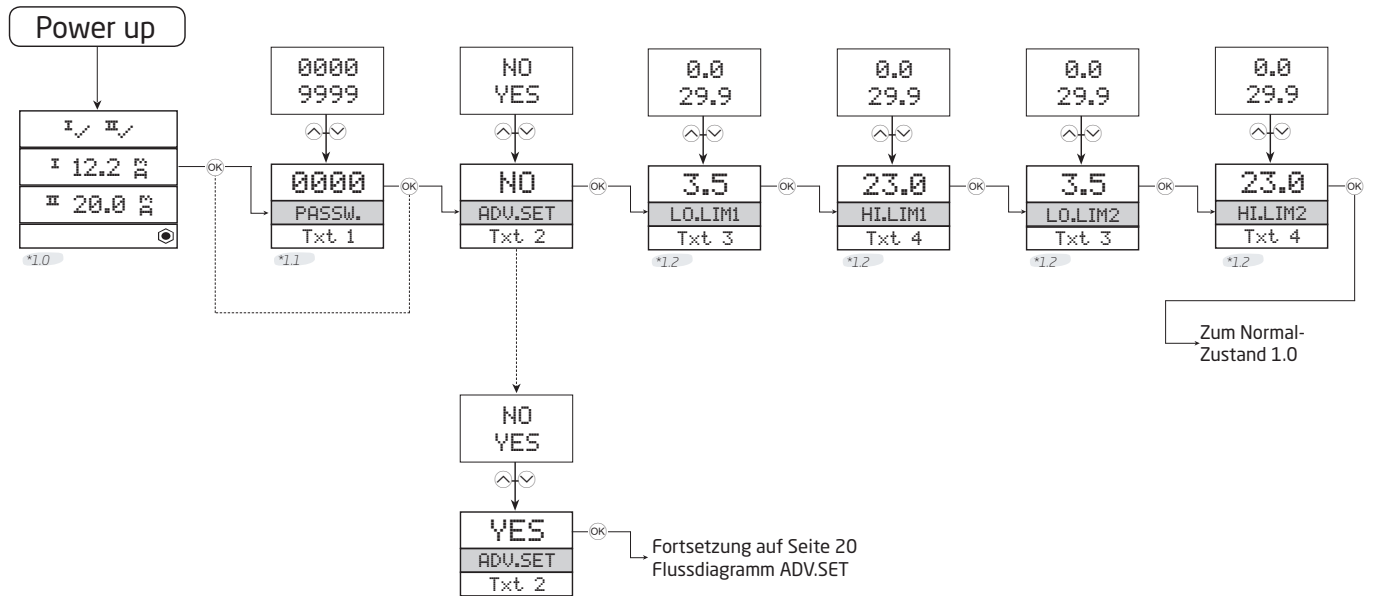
Power up

I✓ II✓

I 12.2 mA

II 20.0 mA

*1.0

0000
9999

OK

0000
PASSW.
Txt 1

*1.1

NO
YES

OK

NO
ADV.SET
Txt 2

0.0
29.9

OK

3.5
LO.LIM1
Txt 3

*1.2

0.0
29.9

OK

23.0
HI.LIM1
Txt 4

*1.2

0.0
29.9

OK

3.5
LO.LIM2
Txt 3

*1.2

0.0
29.9

OK

23.0
HI.LIM2
Txt 4

*1.2

Zum Normal-Zustand 1.0

NO
YES

YES
ADV.SET
Txt 2

OK

Fortsetzung auf Seite 20
Flussdiagramm ADV.SET